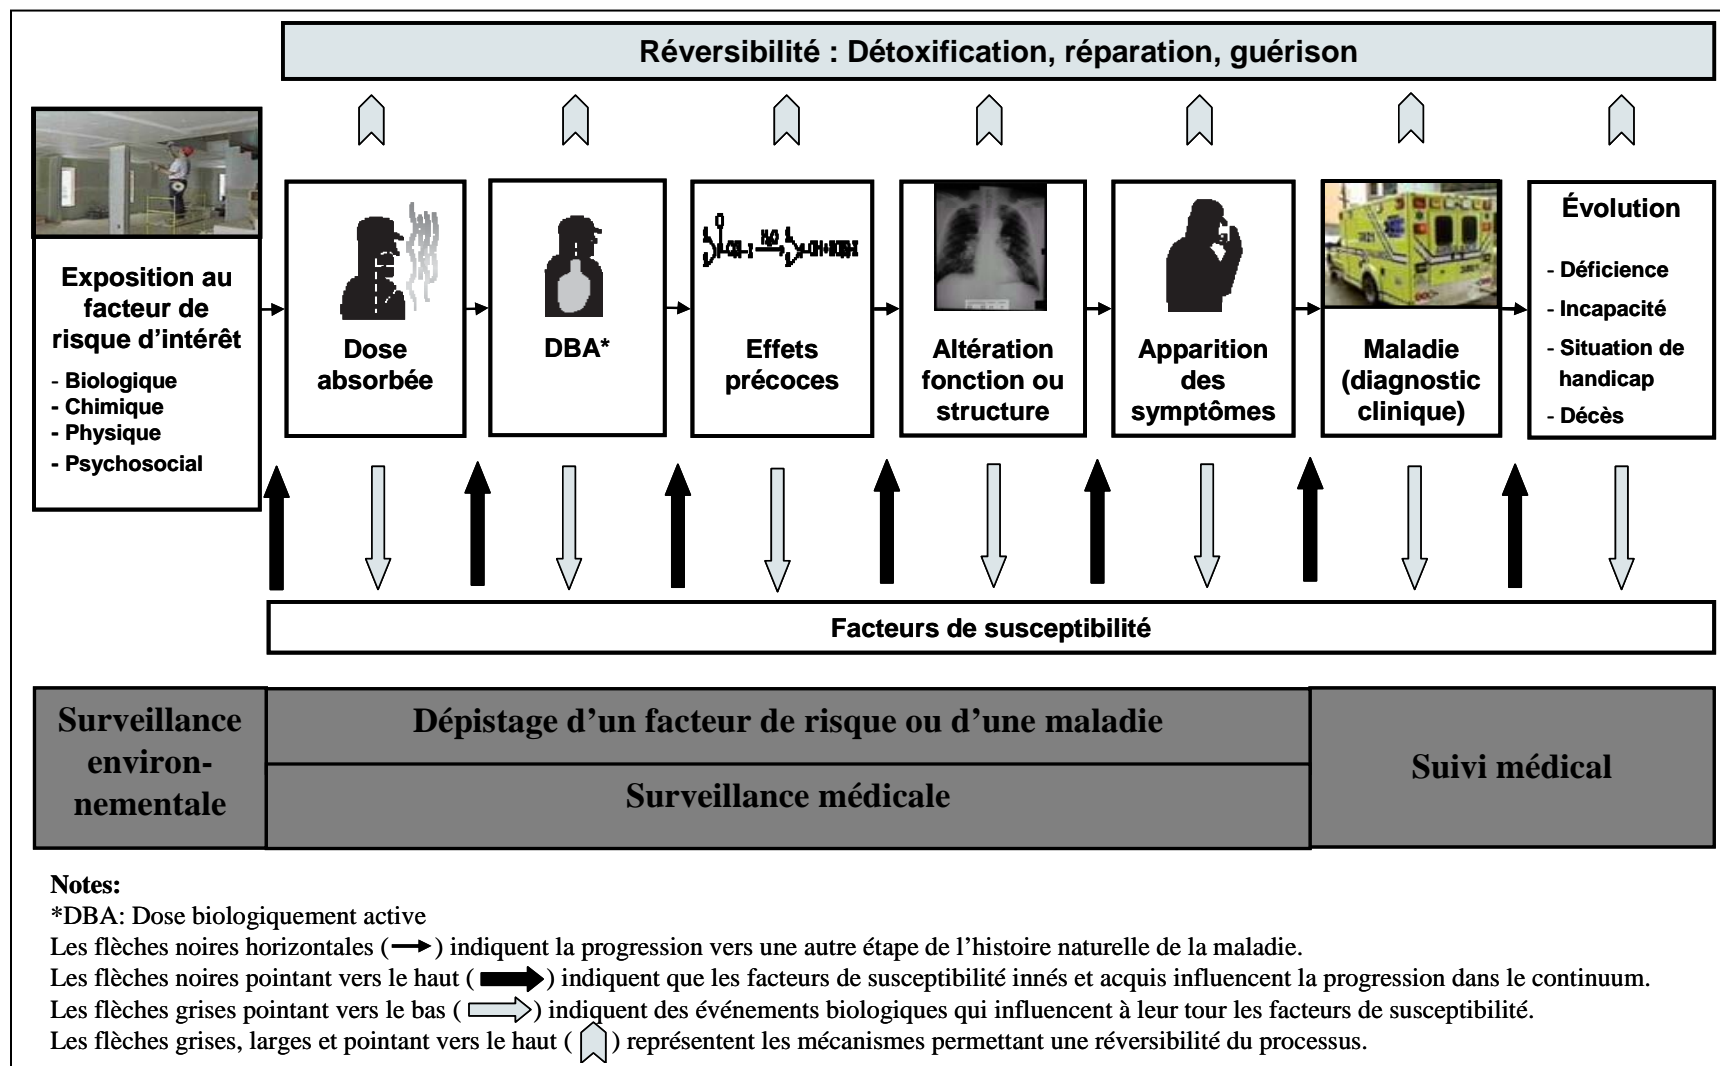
Réversibilité : Détoxification, réparation, guérison

Exposition au facteur de risque d'intérêt
- Biologique
- Chimique
- Physique
- Psychosocial

Dose absorbée

DBA*

Effets précoces

Altération fonction ou structure

Apparition des symptômes

Maladie (diagnostic clinique)

Évolution
- Déficience
- Incapacité
- Situation de handicap
- Décès

Facteurs de susceptibilité

Surveillance environnementale

Dépistage d'un facteur de risque ou d'une maladie

Surveillance médicale

Suivi médical

Notes:
*DBA: Dose biologiquement active
Les flèches noires horizontales (→) indiquent la progression vers une autre étape de l'histoire naturelle de la maladie.
Les flèches noires pointant vers le haut (➡) indiquent que les facteurs de susceptibilité innés et acquis influencent la progression dans le continuum.
Les flèches grises pointant vers le bas (⇨) indiquent des événements biologiques qui influencent à leur tour les facteurs de susceptibilité.
Les flèches grises, larges et pointant vers le haut ( ) représentent les mécanismes permettant une réversibilité du processus.